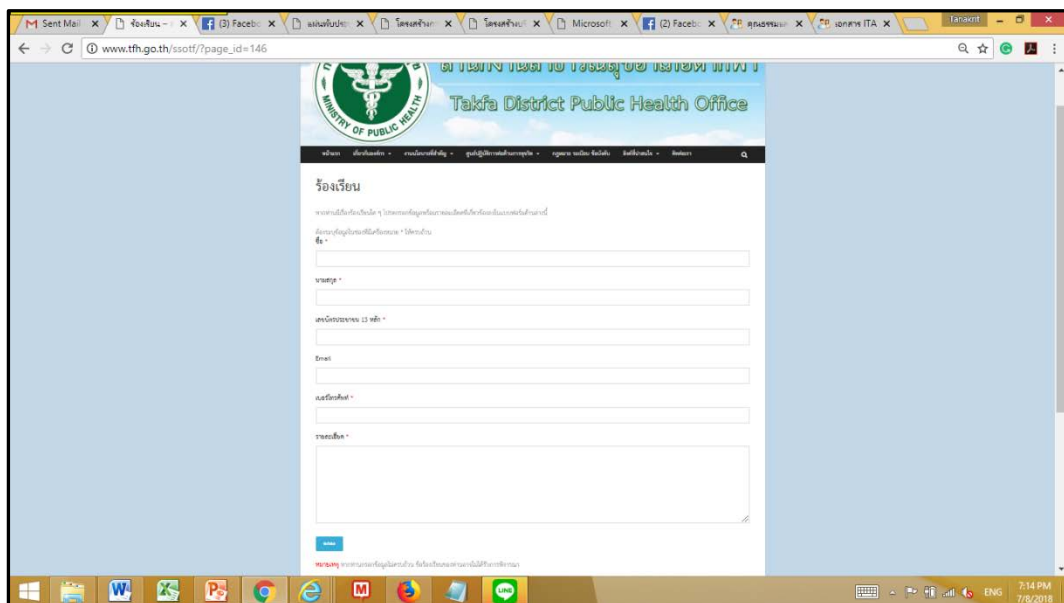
Sent Mail | ร้องเรียน | (3) Facebo | แผนดำเนินงาน | โครงสร้าง | โครงสร้าง | Microsoft | (2) Facebo | คุณธรรม | เอกสาร ITA | Tanakrit

www.tfh.go.th/ssotf/?page_id=146

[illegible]

Takfa District Public Health Office

MINISTRY OF PUBLIC HEALTH

หน้าแรก | เกี่ยวกับองค์กร | งานนโยบายที่สำคัญ | ศูนย์ปฏิบัติการต่อต้านการทุจริต | กฎหมาย ระเบียบ ข้อบังคับ | สิ่งที่น่าสนใจ | ติดต่อเรา

ร้องเรียน

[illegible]

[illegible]

ชื่อ *

นามสกุล *

เลขบัตรประชาชน 13 หลัก *

Email

เบอร์โทรศัพท์ *

รายละเอียด *

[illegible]

หมายเหตุ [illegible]

ENG 7:14 PM 7/8/2018